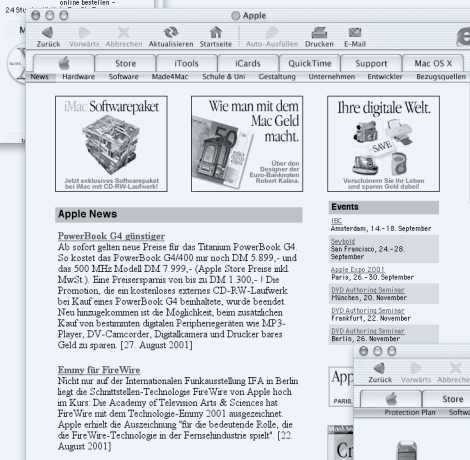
online bestellen –
24 Stu

Apple

Zurück Vorwärts Abbrechen Aktualisieren Startseite Auto-Ausfüllen Drucken E-Mail

Store iTools iCards QuickTime Support Mac OS X

News Hardware Software Made4Mac Schule & Uni Gestaltung Unternehmen Entwickler Bezugsquellen

iMac Softwarepaket

Jetzt exklusives Softwarepaket bei iMac mit CD-RW-Laufwerk!

Wie man mit dem Mac Geld macht.

Über den Designer der Euro-Banknoten Robert Kalina.

Ihre digitale Welt.

SAVE

Verschönern Sie Ihr Leben und sparen Geld dabei!

Apple News

PowerBook G4 günstiger
Ab sofort gelten neue Preise für das Titanium PowerBook G4. So kostet das PowerBook G4/400 nur noch DM 5.899,- und das 500 MHz Modell DM 7.999,- (Apple Store Preis inkl. MwSt.). Eine Preisersparnis von bis zu DM 1.300,- ! Die Promotion, die ein kostenloses externes CD-RW-Laufwerk bei Kauf eines PowerBook G4 beinhaltete, wurde beendet. Neu hinzugekommen ist die Möglichkeit, beim zusätzlichen Kauf von bestimmten digitalen Peripheriegeräten wie MP3-Player, DV-Camcorder, Digitalkamera und Drucker bares Geld zu sparen. [27. August 2001]

Emmy für FireWire
Nicht nur auf der Internationalen Funkausstellung IFA in Berlin liegt die Schnittstellen-Technologie FireWire von Apple hoch im Kurs: Die Academy of Television Arts & Sciences hat FireWire mit dem Technologie-Emmy 2001 ausgezeichnet. Apple erhielt die Auszeichnung "für die bedeutende Rolle, die die FireWire-Technologie in der Fernsehindustrie spielt". [22. August 2001]

Events

IBC
Amsterdam, 14.- 18. September

Seybold
San Francisco, 24.- 28. September

Apple Expo 2001
Paris, 26.- 30. September

DVD Authoring Seminar
München, 20. November

DVD Authoring Seminar
Frankfurt, 22. November

DVD Authoring Seminar
Berlin, 26. November

App
PARIS

Cr

Zurück Vorwärts Abbreche

Store

Protection Plan Softw